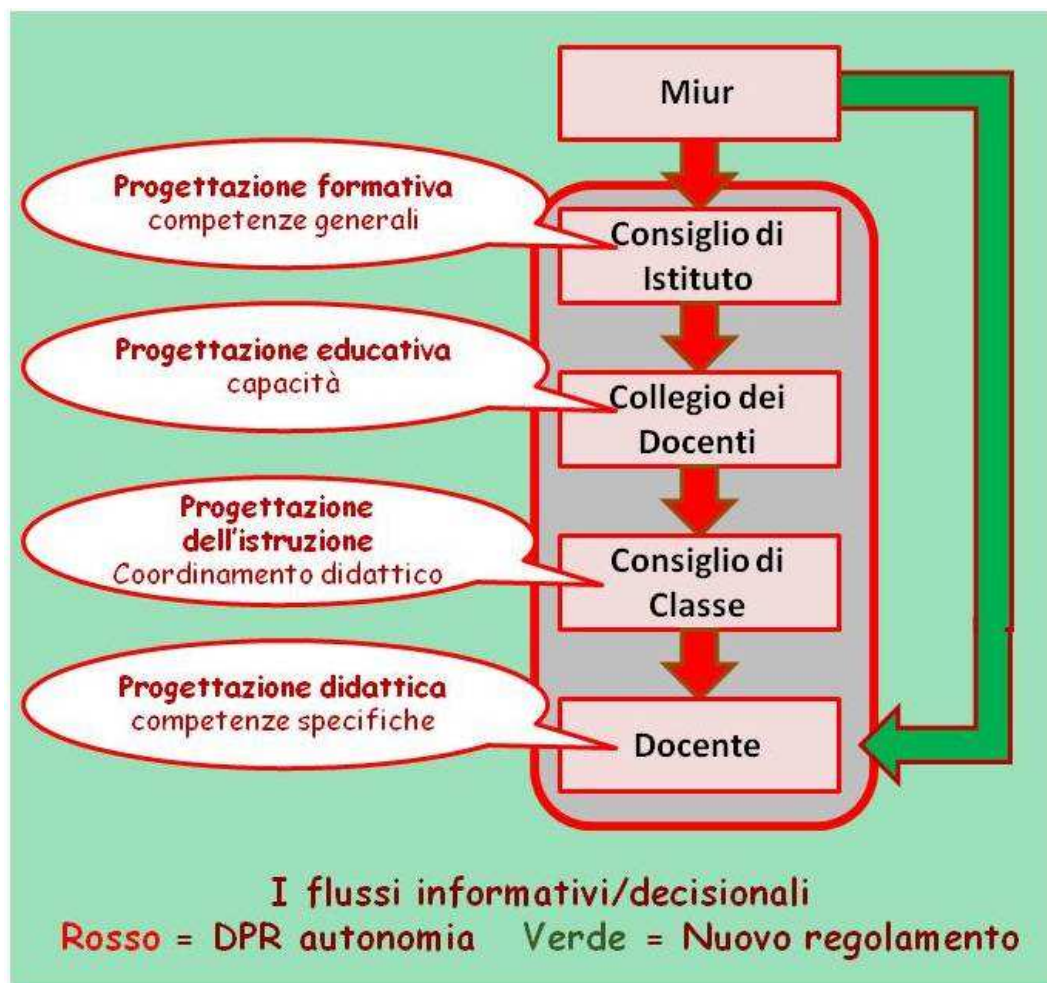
Miur

Progettazione formativa
competenze generali

Consiglio di Istituto

Progettazione educativa
capacità

Collegio dei Docenti

Progettazione dell'istruzione
Coordinamento didattico

Consiglio di Classe

Progettazione didattica
competenze specifiche

Docente

I flussi informativi/decisionali
Rosso = DPR autonomia Verde = Nuovo regolamento